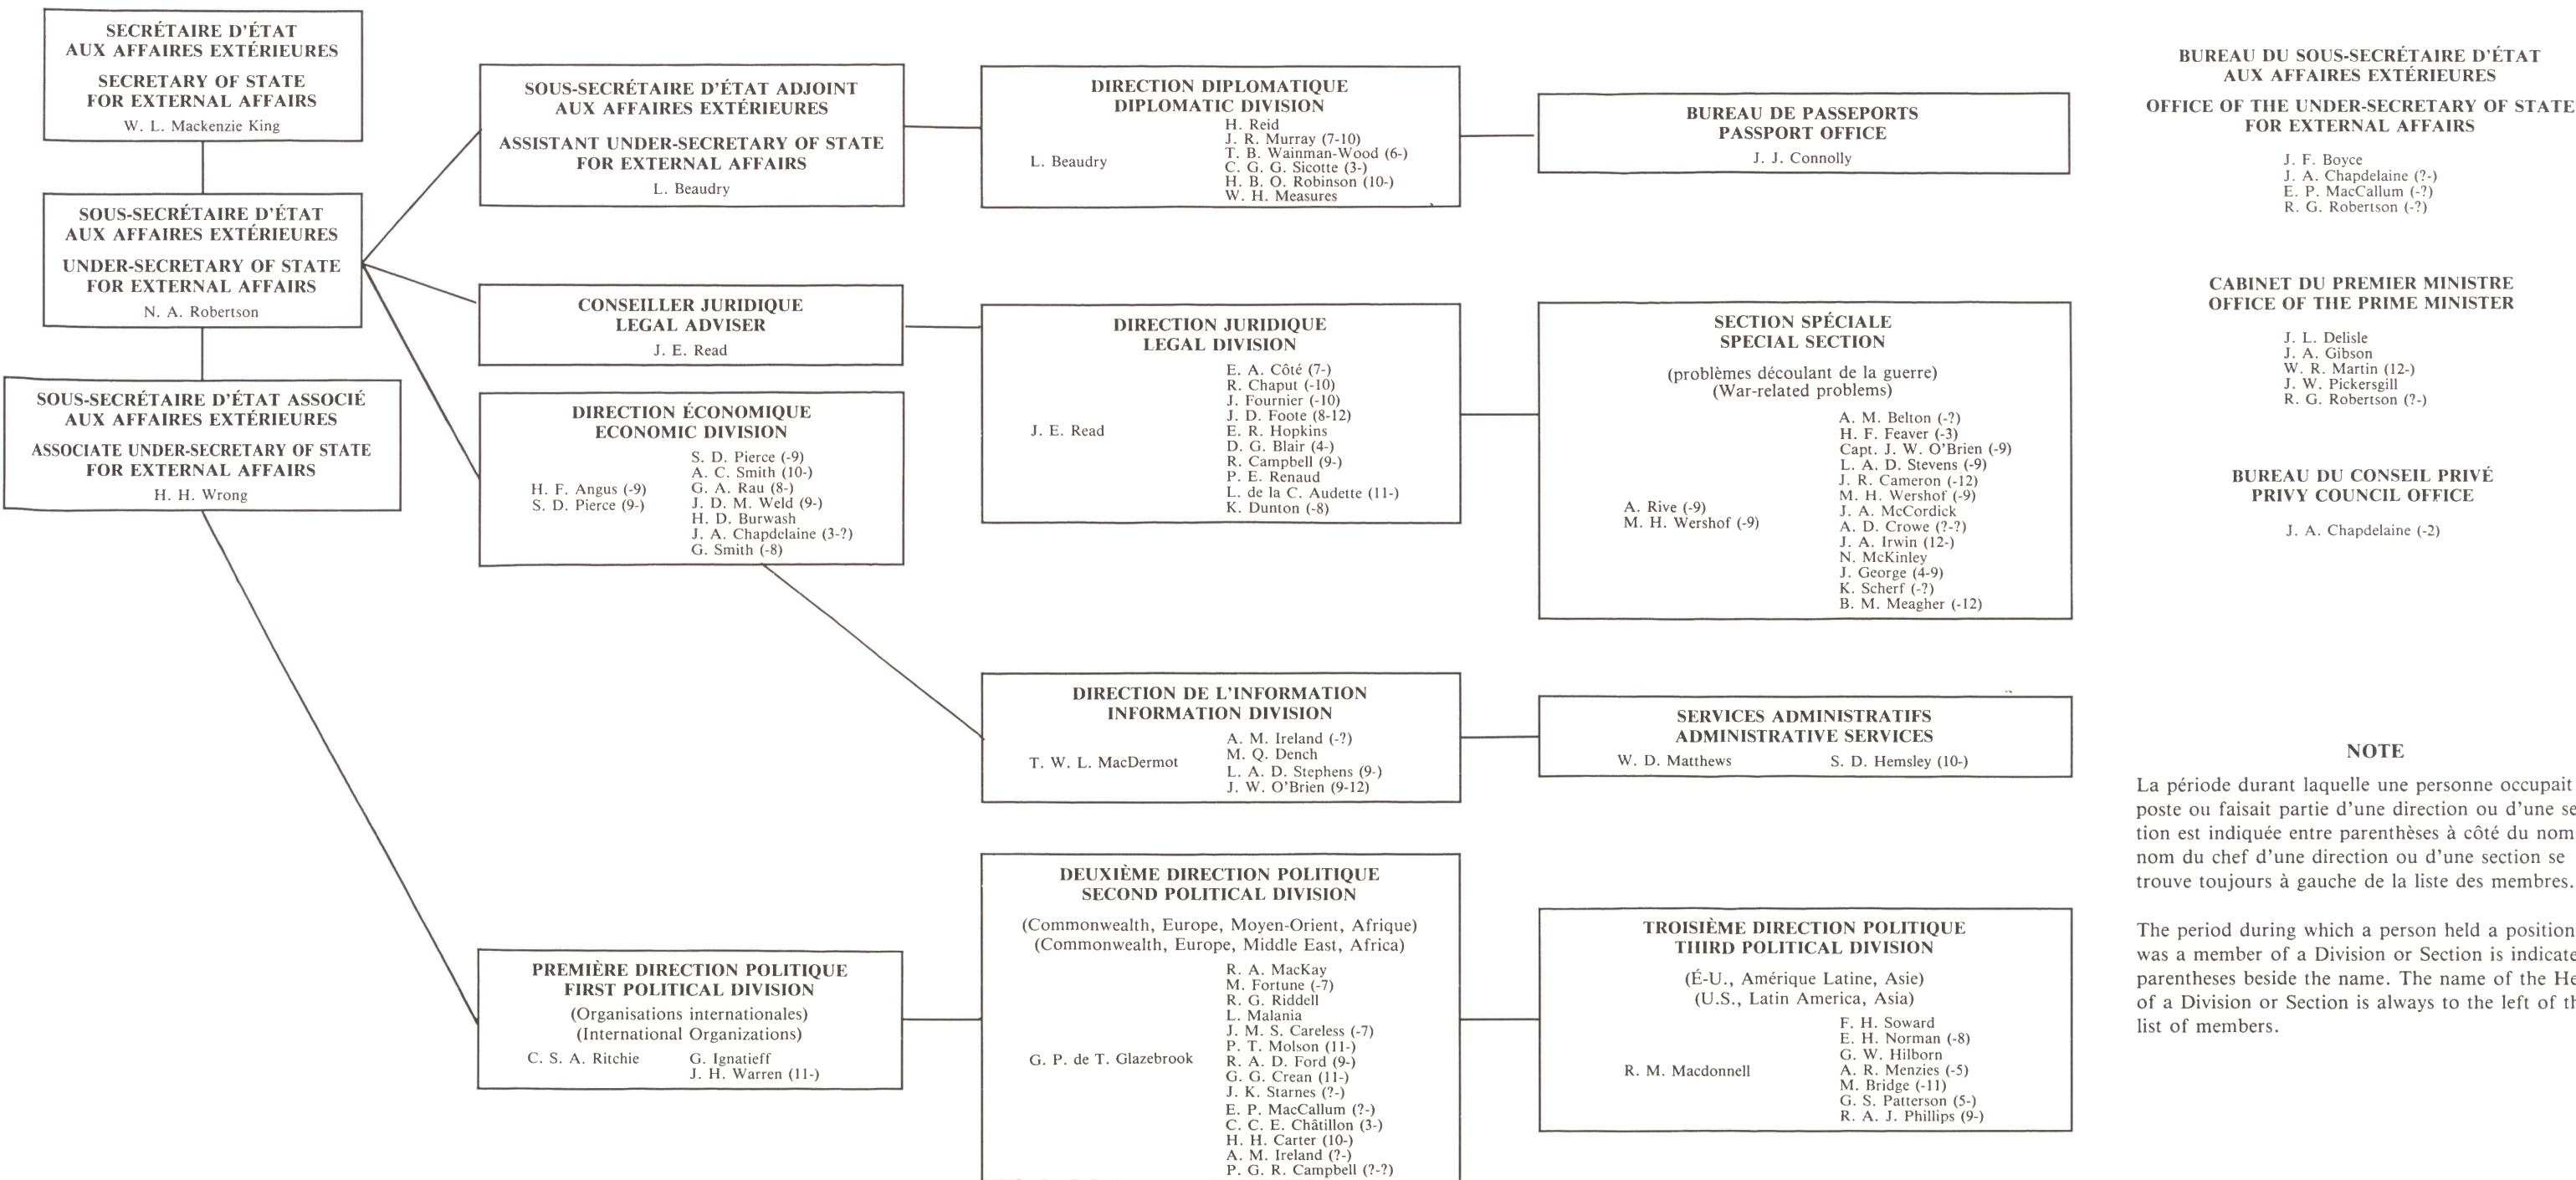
SECRÉTAIRE D'ÉTAT AUX AFFAIRES EXTÉRIEURES

SECRETARY OF STATE FOR EXTERNAL AFFAIRS

W. L. Mackenzie King

SOUS-SECRÉTAIRE D'ÉTAT AUX AFFAIRES EXTÉRIEURES

UNDER-SECRETARY OF STATE FOR EXTERNAL AFFAIRS

N. A. Robertson

SOUS-SECRÉTAIRE D'ÉTAT ASSOCIÉ AUX AFFAIRES EXTÉRIEURES

ASSOCIATE UNDER-SECRETARY OF STATE FOR EXTERNAL AFFAIRS

H. H. Wrong

SOUS-SECRÉTAIRE D'ÉTAT ADJOINT AUX AFFAIRES EXTÉRIEURES

ASSISTANT UNDER-SECRETARY OF STATE FOR EXTERNAL AFFAIRS

L. Beaudry

CONSEILLER JURIDIQUE
LEGAL ADVISER

J. E. Read

DIRECTION ÉCONOMIQUE
ECONOMIC DIVISION

H. F. Angus (-9)
S. D. Pierce (9-)

S. D. Pierce (-9)
A. C. Smith (10-)
G. A. Rau (8-)
J. D. M. Weld (9-)
H. D. Burwash
J. A. Chapdelaine (3-?)
G. Smith (-8)

PREMIÈRE DIRECTION POLITIQUE
FIRST POLITICAL DIVISION

(Organisations internationales)
(International Organizations)

C. S. A. Ritchie

G. Ignatieff
J. H. Warren (11-)

DIRECTION DIPLOMATIQUE
DIPLOMATIC DIVISION

L. Beaudry

H. Reid
J. R. Murray (7-10)
T. B. Wainman-Wood (6-)
C. G. G. Sicotte (3-)
H. B. O. Robinson (10-)
W. H. Measures

DIRECTION JURIDIQUE
LEGAL DIVISION

J. E. Read

E. A. Côté (7-)
R. Chaput (-10)
J. Fournier (-10)
J. D. Foote (8-12)
E. R. Hopkins
D. G. Blair (4-)
R. Campbell (9-)
P. E. Renaud
L. de la C. Audette (11-)
K. Dunton (-8)

DIRECTION DE L'INFORMATION
INFORMATION DIVISION

T. W. L. MacDermot

A. M. Ireland (-?)
M. Q. Dench
L. A. D. Stephens (9-)
J. W. O'Brien (9-12)

DEUXIÈME DIRECTION POLITIQUE
SECOND POLITICAL DIVISION

(Commonwealth, Europe, Moyen-Orient, Afrique)
(Commonwealth, Europe, Middle East, Africa)

G. P. de T. Glazebrook

R. A. MacKay
M. Fortune (-7)
R. G. Riddell
L. Malania
J. M. S. Careless (-7)
P. T. Molson (11-)
R. A. D. Ford (9-)
G. G. Crean (11-)
J. K. Starnes (?-)
E. P. MacCallum (?-)
C. C. E. Châtillon (3-)
H. H. Carter (10-)
A. M. Ireland (?-)
P. G. R. Campbell (?-?)

BUREAU DE PASSEPORTS
PASSPORT OFFICE

J. J. Connolly

SECTION SPÉCIALE
SPECIAL SECTION

(problèmes découlant de la guerre)
(War-related problems)

A. Rive (-9)
M. H. Wershof (-9)

A. M. Belton (-?)
H. F. Feaver (-3)
Capt. J. W. O'Brien (-9)
L. A. D. Stevens (-9)
J. R. Cameron (-12)
M. H. Wershof (-9)
J. A. McCordick
A. D. Crowe (?-?)
J. A. Irwin (12-)
N. McKinley
J. George (4-9)
K. Scherf (-?)
B. M. Meagher (-12)

SERVICES ADMINISTRATIFS
ADMINISTRATIVE SERVICES

W. D. Matthews

S. D. Hemsley (10-)

TROISIÈME DIRECTION POLITIQUE
THIRD POLITICAL DIVISION

(É-U., Amérique Latine, Asie)
(U.S., Latin America, Asia)

R. M. Macdonnell

F. H. Soward
E. H. Norman (-8)
G. W. Hilborn
A. R. Menzies (-5)
M. Bridge (-11)
G. S. Patterson (5-)
R. A. J. Phillips (9-)

BUREAU DU SOUS-SECRÉTAIRE D'ÉTAT AUX AFFAIRES EXTÉRIEURES

OFFICE OF THE UNDER-SECRETARY OF STATE FOR EXTERNAL AFFAIRS

J. F. Boyce
J. A. Chapdelaine (?-)
E. P. MacCallum (-?)
R. G. Robertson (-?)

CABINET DU PREMIER MINISTRE
OFFICE OF THE PRIME MINISTER

J. L. Delisle
J. A. Gibson
W. R. Martin (12-)
J. W. Pickersgill
R. G. Robertson (?-)

BUREAU DU CONSEIL PRIVÉ
PRIVY COUNCIL OFFICE

J. A. Chapdelaine (-2)

NOTE

La période durant laquelle une personne occupait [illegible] poste ou faisait partie d'une direction ou d'une se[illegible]tion est indiquée entre parenthèses à côté du nom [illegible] nom du chef d'une direction ou d'une section se trouve toujours à gauche de la liste des membres.

The period during which a person held a position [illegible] was a member of a Division or Section is indicate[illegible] parentheses beside the name. The name of the He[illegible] of a Division or Section is always to the left of th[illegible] list of members.